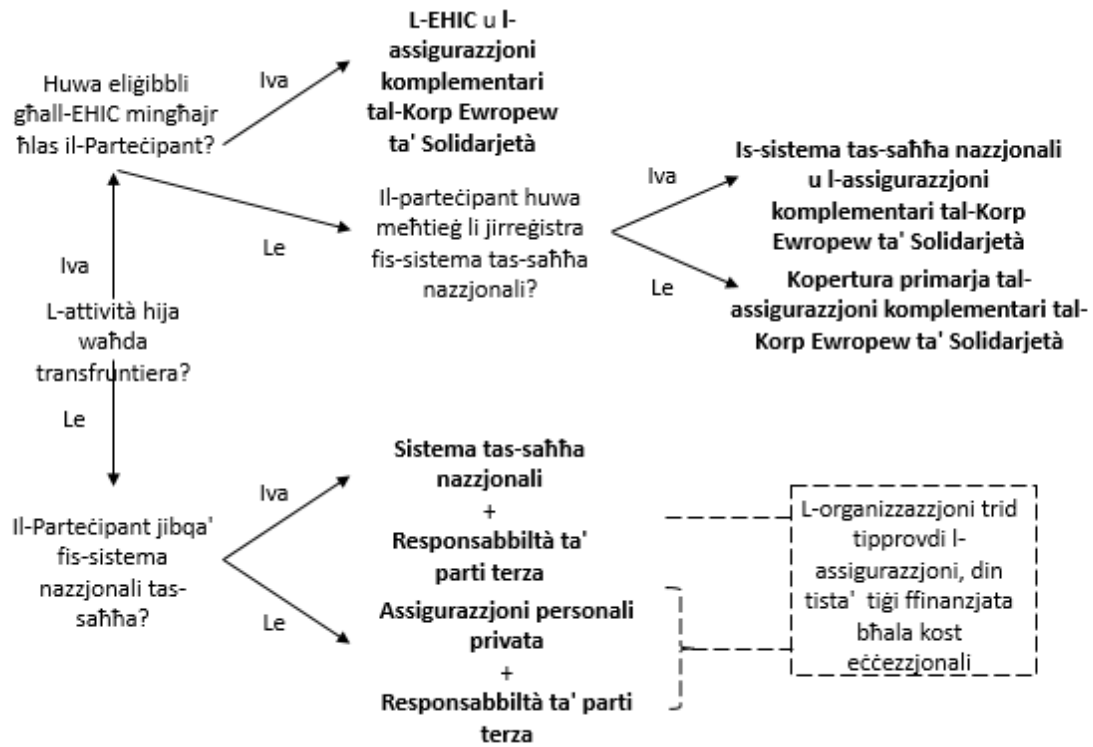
Huwa eliġibbli għall-EHIC mingħajr ħlas il-Parteċipant?

Iva

L-EHIC u l-assigurazzjoni komplementari tal-Korp Ewropew ta' Solidarjetà

Le

Il-parteċipant huwa meħtieġ li jirreġistra fis-sistema tas-saħħa nazzjonali?

Iva

Is-sistema tas-saħħa nazzjonali u l-assigurazzjoni komplementari tal-Korp Ewropew ta' Solidarjetà

Le

Kopertura primarja tal-assigurazzjoni komplementari tal-Korp Ewropew ta' Solidarjetà

Iva

L-attività hija waħda transfruntiera?

Le

Il-Parteċipant jibqa' fis-sistema nazzjonali tas-saħħa?

Iva

Sistema tas-saħħa nazzjonali + Responsabbiltà ta' parti terza

Le

Assigurazzjoni personali privata + Responsabbiltà ta' parti terza

L-organizzazzjoni trid tipprovdi l-assigurazzjoni, din tista' tiġi ffinanzjata bħala kost eċċezzjonali